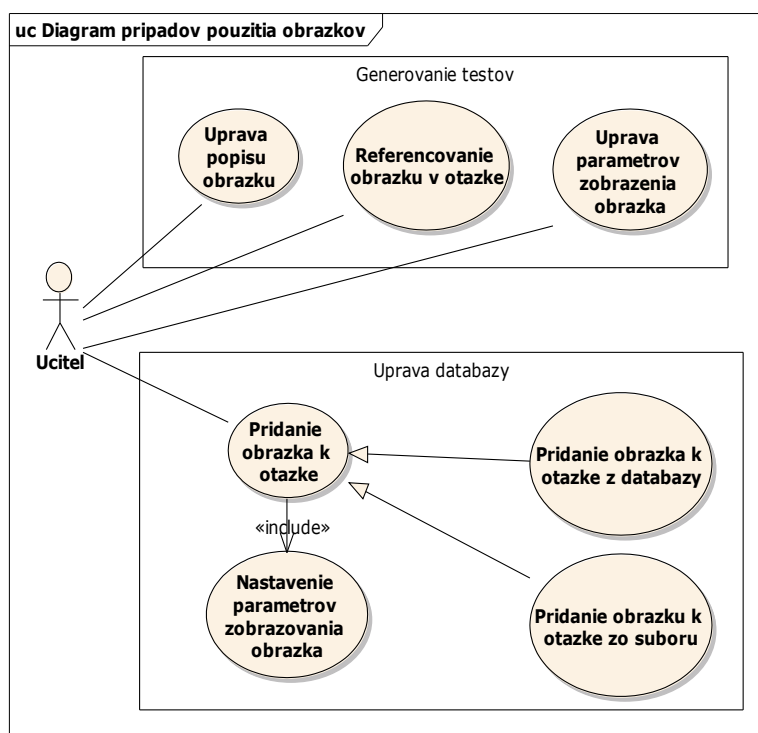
uc Diagram pripadov pouzitia obrazkov

Generovanie testov

Uprava popisu obrazku

Referencovanie obrazku v otazke

Uprava parametrov zobrazenia obrazka

Ucitel

Uprava databazy

Pridanie obrazka k otazke

Pridanie obrazka k otazke z databazy

«include»

Nastavenie parametrov zobrazovania obrazka

Pridanie obrazku k otazke zo suboru